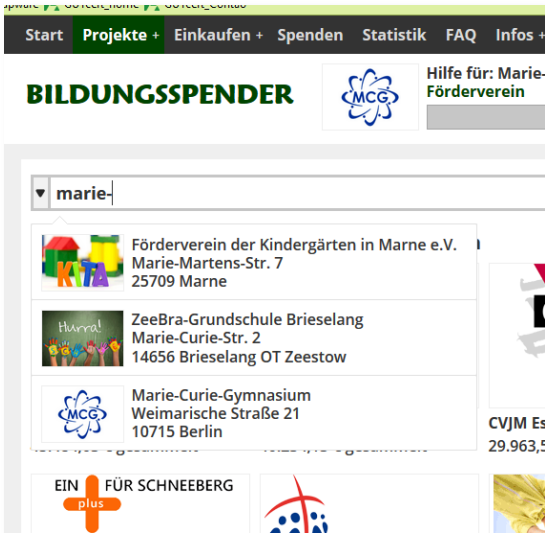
Start Projekte + Einkaufen + Spenden Statistik FAQ Infos +

BILDUNGSSPENDER

MCG

Hilfe für: Marie-
Förderverein

marie-

KITA

Förderverein der Kindergärten in Marne e.V.
Marie-Martens-Str. 7
25709 Marne

Hurra!

ZeeBra-Grundschule Brieselang
Marie-Curie-Str. 2
14656 Brieselang OT Zeestow

MCG

Marie-Curie-Gymnasium
Weimarische Straße 21
10715 Berlin

CVJM Es
29.963,5

EIN plus FÜR SCHNEEBERG